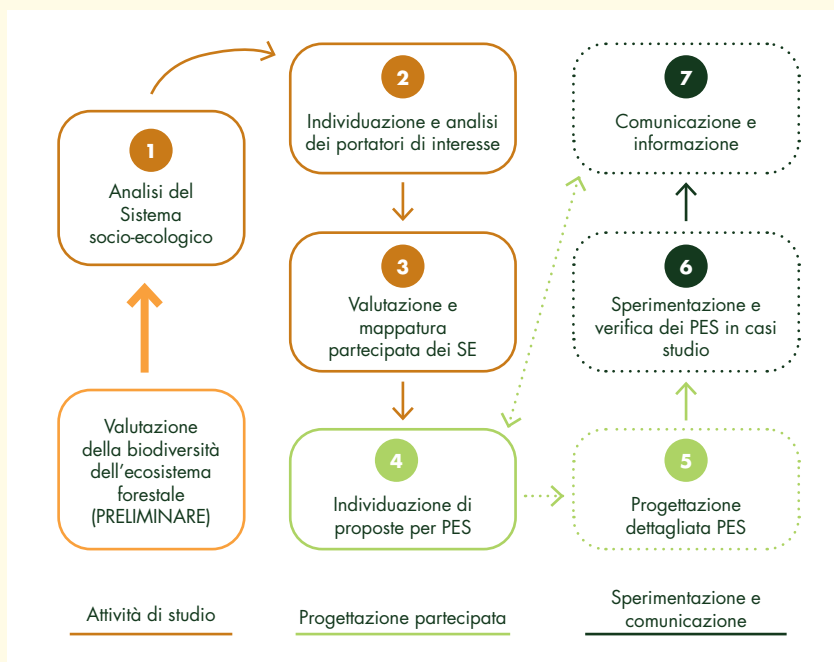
1
Analisi del Sistema socio-ecologico

2
Individuazione e analisi dei portatori di interesse

3
Valutazione e mappatura partecipata dei SE

4
Individuazione di proposte per PES

5
Progettazione dettagliata PES

6
Sperimentazione e verifica dei PES in casi studio

7
Comunicazione e informazione

Valutazione della biodiversità dell'ecosistema forestale (PRELIMINARE)

Attività di studio

Progettazione partecipata

Sperimentazione e comunicazione